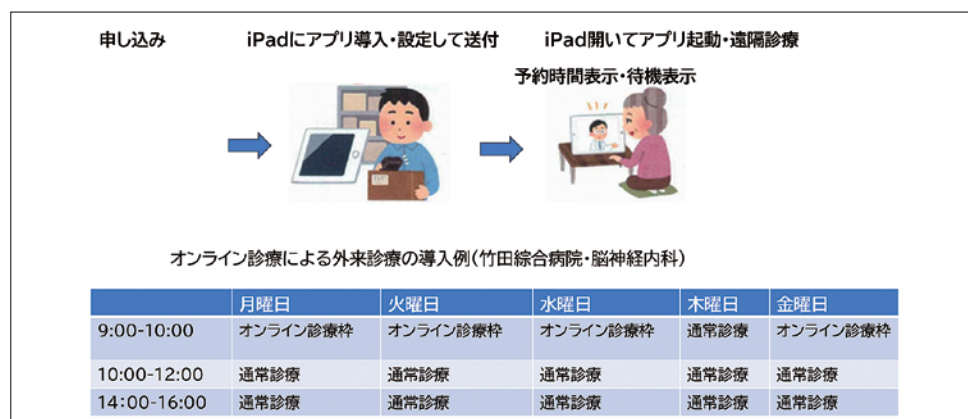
申し込み

iPadにアプリ導入・設定して送付

iPad開いてアプリ起動・遠隔診療

予約時間表示・待機表示

オンライン診療による外来診療の導入例（竹田綜合病院・脳神経内科）

| | 月曜日 | 火曜日 | 水曜日 | 木曜日 | 金曜日 |
|---|---|---|---|---|---|
| 9:00-10:00 | オンライン診療枠 | オンライン診療枠 | オンライン診療枠 | 通常診療 | オンライン診療枠 |
| 10:00-12:00 | 通常診療 | 通常診療 | 通常診療 | 通常診療 | 通常診療 |
| 14:00-16:00 | 通常診療 | 通常診療 | 通常診療 | 通常診療 | 通常診療 |